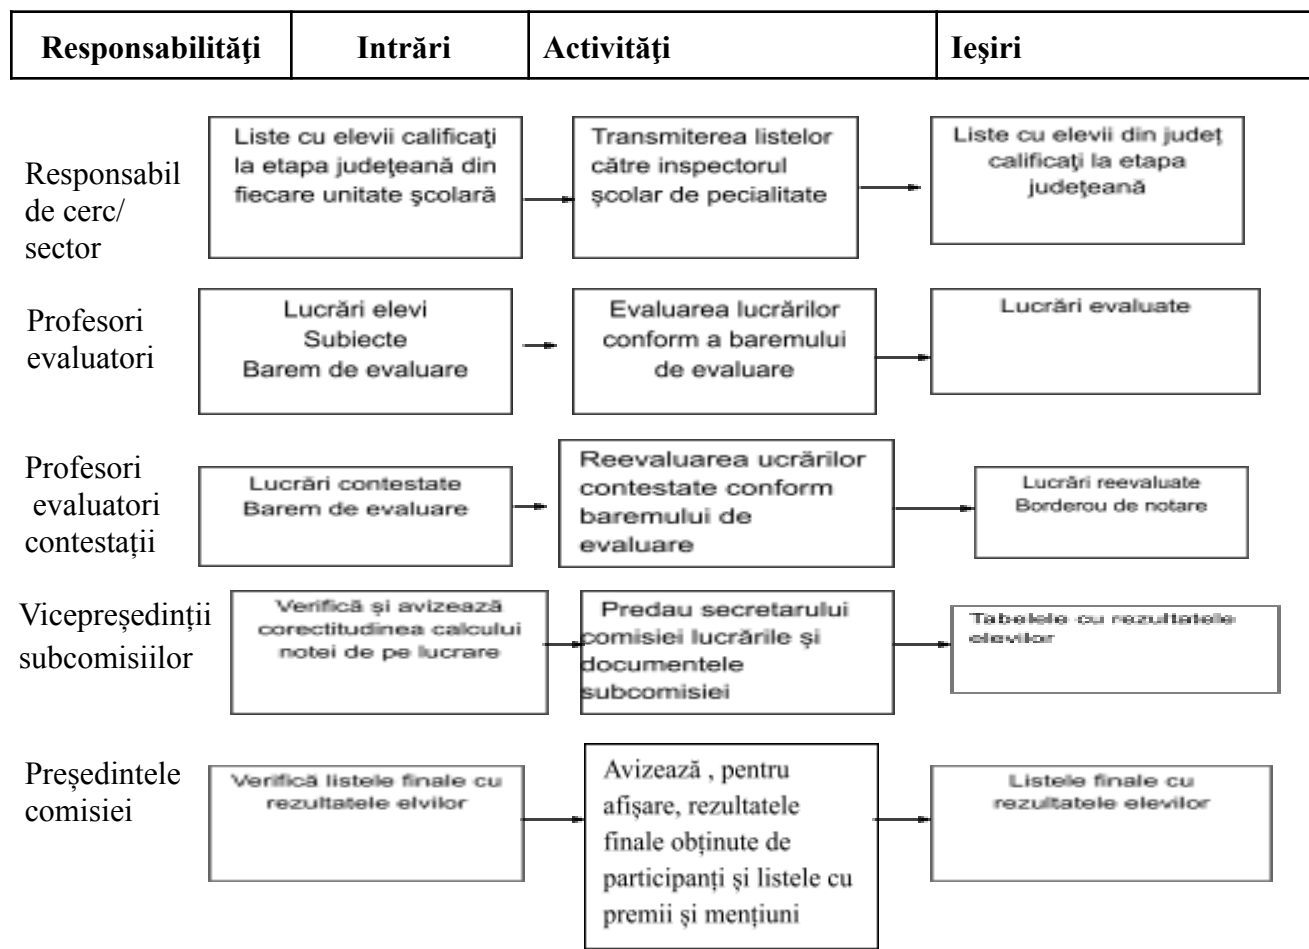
| Responsabilităţi | Intrări | Activităţi | Ieşiri |
|---|---|---|---|
| Responsabil de cerc/ sector | Liste cu elevii calificaţi la etapa judeţeană din fiecare unitate şcolară | Transmiterea listelor către inspectorul şcolar de pecialitate | Liste cu elevii din judeţ calificaţi la etapa judeţeană |
| Profesori evaluatori | Lucrări elevi Subiecte Barem de evaluare | Evaluarea lucrărilor conform a baremului de evaluare | Lucrări evaluate |
| Profesori evaluatori contestații | Lucrări contestate Barem de evaluare | Reevaluarea ucrărilor contestate conform baremului de evaluare | Lucrări reevaluate Borderou de notare |
| Vicepreședinții subcomisiilor | Verifică și avizează corectitudinea calcului notei de pe lucrare | Predau secretarului comisiei lucrările și documentele subcomisiei | Tabelele cu rezultatele elevilor |
| Președintele comisiei | Verifică listele finale cu rezultatele elvilor | Avizează , pentru afișare, rezultatele finale obținute de participanți și listele cu premii și mențiuni | Listele finale cu rezultatele elevilor |